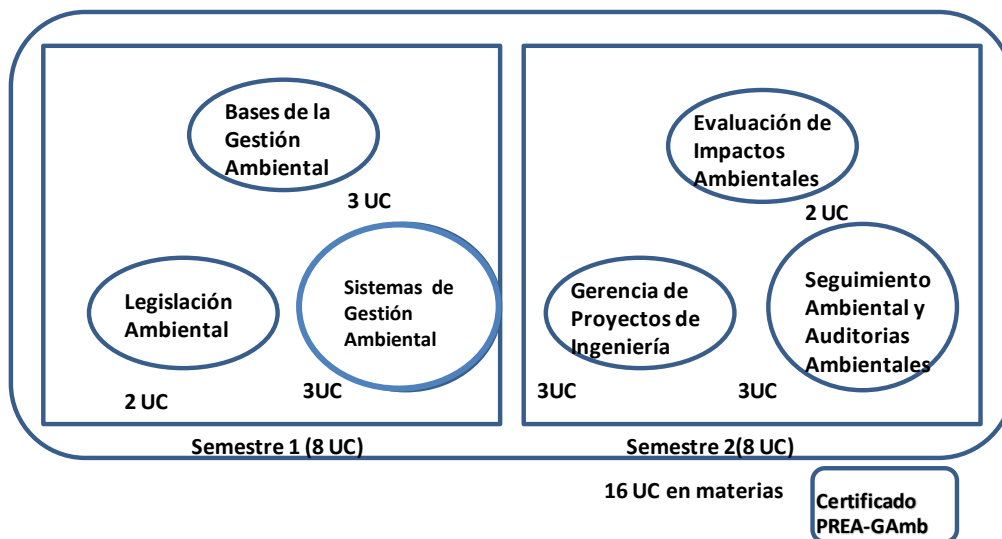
Bases de la Gestión Ambiental

3 UC

Legislación Ambiental

2 UC

Sistemas de Gestión Ambiental

3UC

Semestre 1 (8 UC)

Evaluación de Impactos Ambientales

2 UC

Gerencia de Proyectos de Ingeniería

3UC

Seguimiento Ambiental y Auditorias Ambientales

3UC

Semestre 2(8 UC)

16 UC en materias

Certificado PREA-GAmb